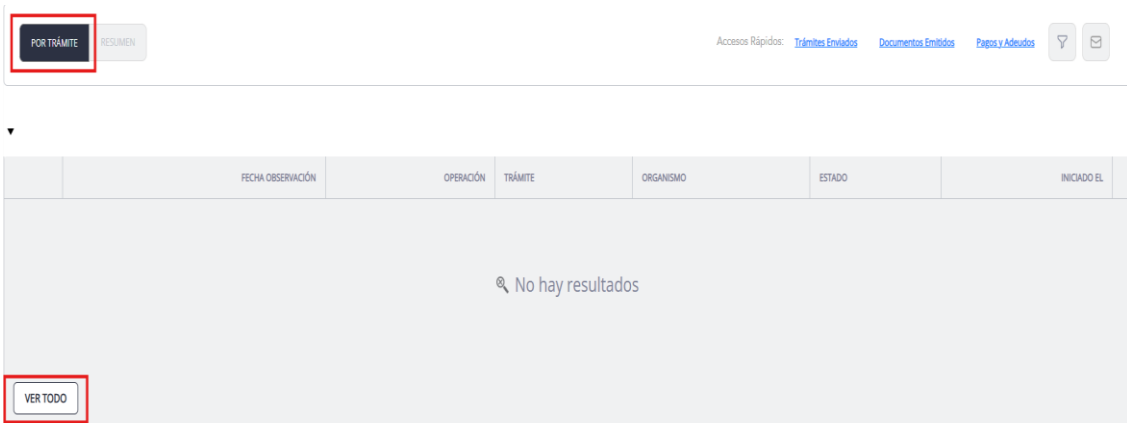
POR TRÁMITE RESUMEN

Accesos Rápidos: Trámites Enviados Documentos Emitidos Pagos y Adeudos

| | FECHA OBSERVACIÓN | OPERACIÓN | TRÁMITE | ORGANISMO | ESTADO | INICIADO EL |
|---|---|---|---|---|---|---|

No hay resultados

VER TODO